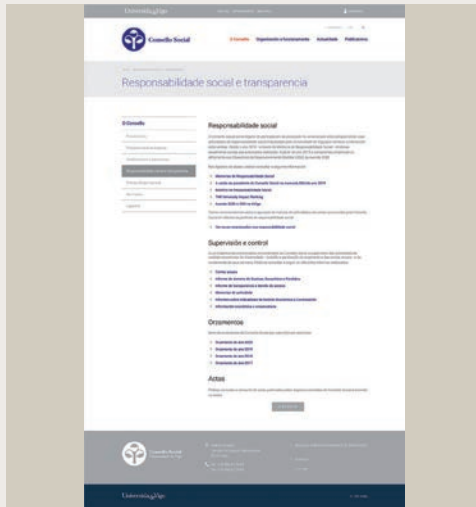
UniversidadeVigo

Consello Social

O Consello   Organización e funcionamento   Actualidade   Publicacións

Responsabilidade social e transparencia

O Consello

Responsabilidade social

Supervisión e control

Orzamentos

Actas

Consello Social
Universidade de Vigo

UniversidadeVigo